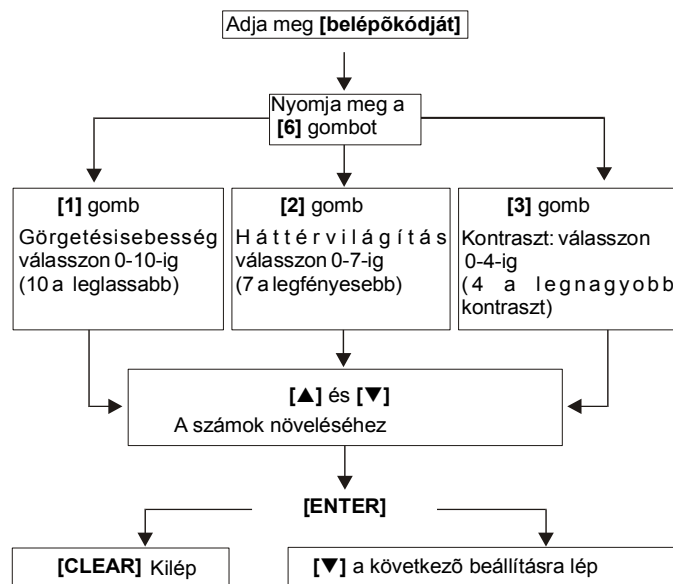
Adja meg **[belépõkódját]**

Nyomja meg a **[6]** gombot

**[1]** gomb
Görgetésisebesség válasszon 0-10-ig (10 a leglassabb)

**[2]** gomb
Háttérvilágítás válasszon 0-7-ig (7 a legfényesebb)

**[3]** gomb
Kontraszt: válasszon 0-4-ig (4 a legnagyobb kontraszt)

**[▲]** és **[▼]**
A számok növeléséhez

**[ENTER]**

**[CLEAR]** Kilép

**[▼]** a következõ beállításra lép